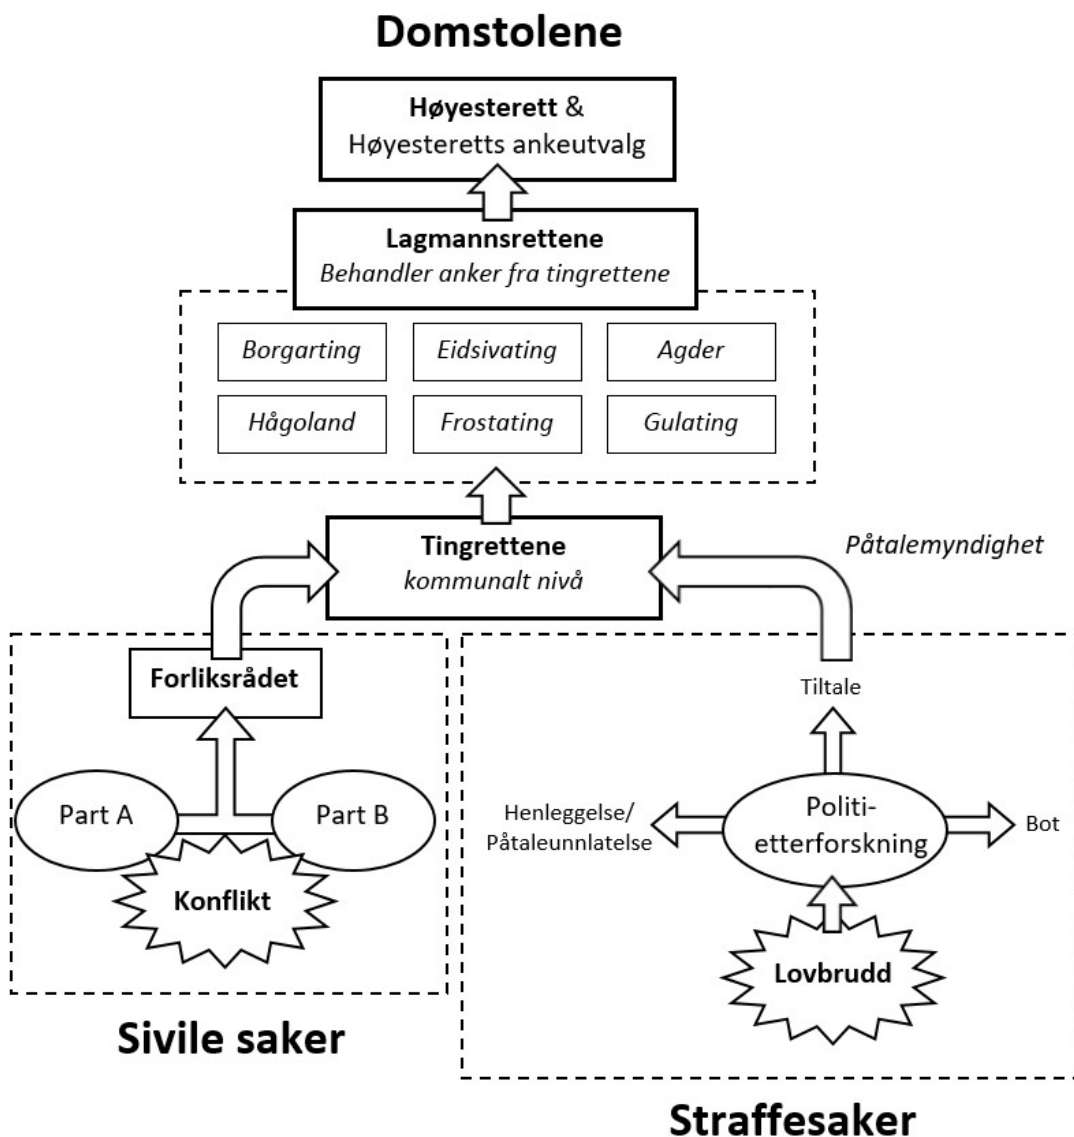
Domstolene

Høyesterett &
Høyesteretts ankeutvalg

Lagmannsrettene
Behandler anker fra tingrettene

Borgarting
Eidsivating
Agder
Hågoland
Frostating
Gulating

Tingrettene
kommunalt nivå

Påtalemyndighet

Forliksrådet

Part A
Part B
Konflikt

Tiltale

Henleggelse/
Påtaleunnlatelse

Politi-
etterforskning

Bot

Lovbrudd

Sivile saker

Straffesaker